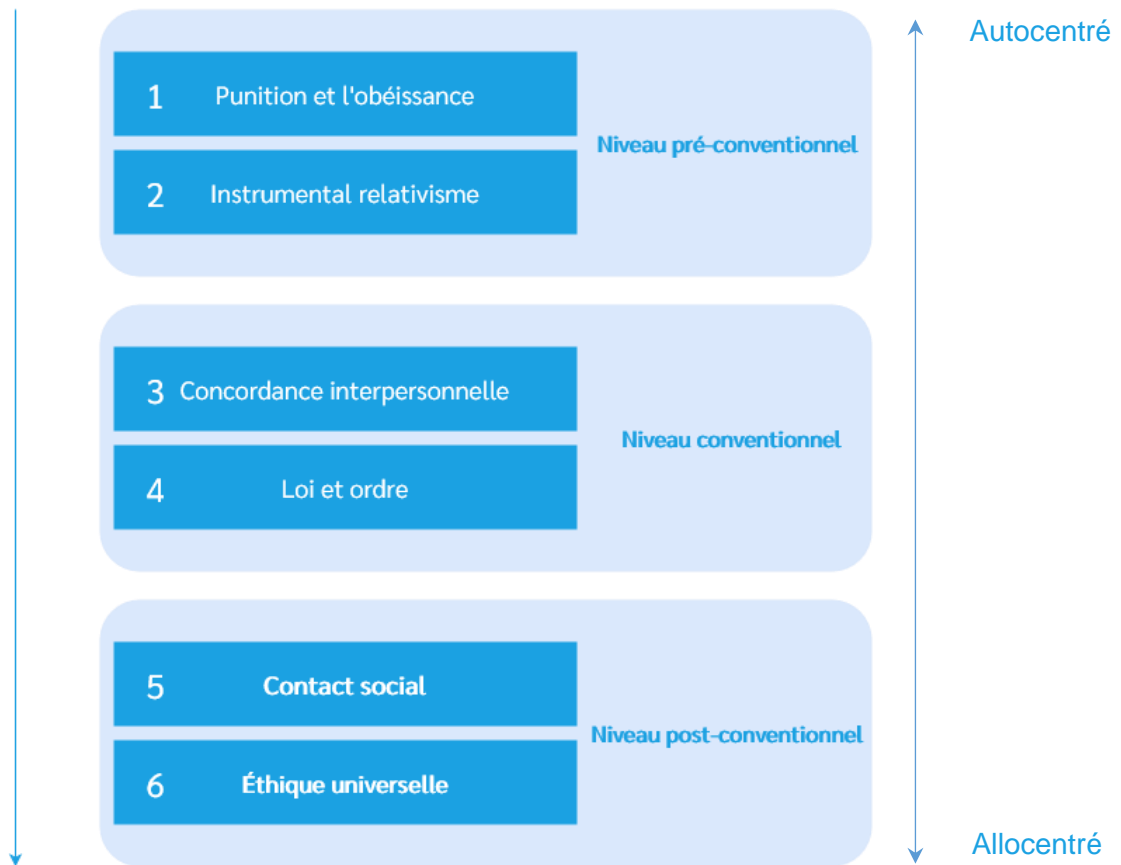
Autocentré

1 Punition et l'obéissance

2 Instrumental relativisme

Niveau pré-conventionnel

3 Concordance interpersonnelle

4 Loi et ordre

Niveau conventionnel

5 Contact social

6 Éthique universelle

Niveau post-conventionnel

Allocentré